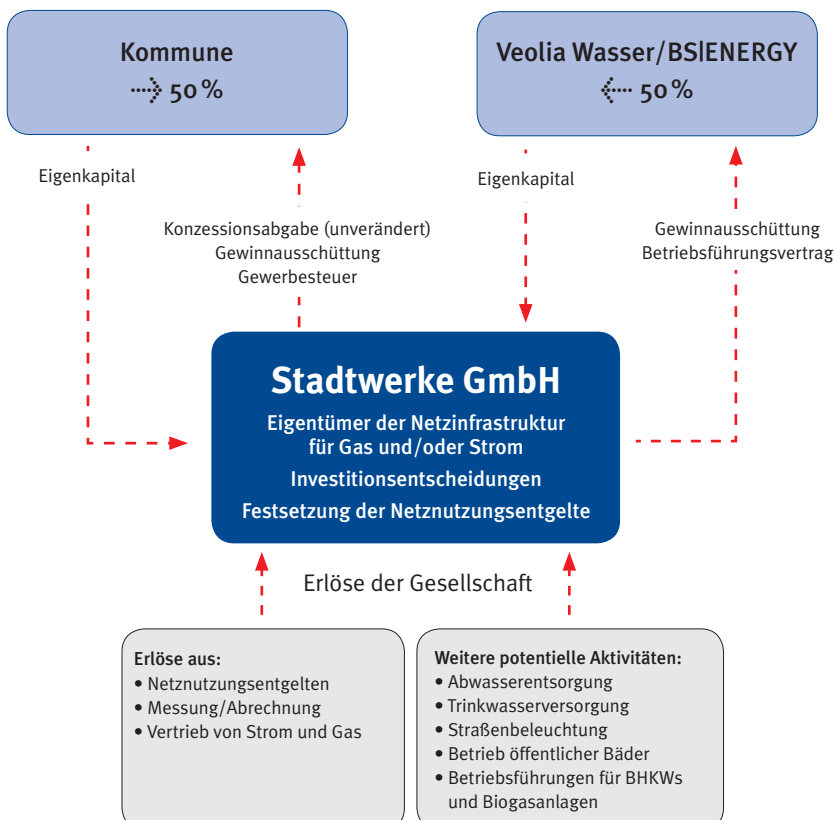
Kommune
50 %

Veolia Wasser/BS|ENERGY
50 %

Eigenkapital

Konzessionsabgabe (unverändert)
Gewinnausschüttung
Gewerbesteuer

Eigenkapital

Gewinnausschüttung
Betriebsführungsvertrag

Stadtwerke GmbH
Eigentümer der Netzinfrastruktur für Gas und/oder Strom
Investitionsentscheidungen
Festsetzung der Netznutzungsentgelte

Erlöse der Gesellschaft

Erlöse aus:
• Netznutzungsentgelten
• Messung/Abrechnung
• Vertrieb von Strom und Gas

Weitere potentielle Aktivitäten:
• Abwasserentsorgung
• Trinkwasserversorgung
• Straßenbeleuchtung
• Betrieb öffentlicher Bäder
• Betriebsführungen für BHKWs und Biogasanlagen